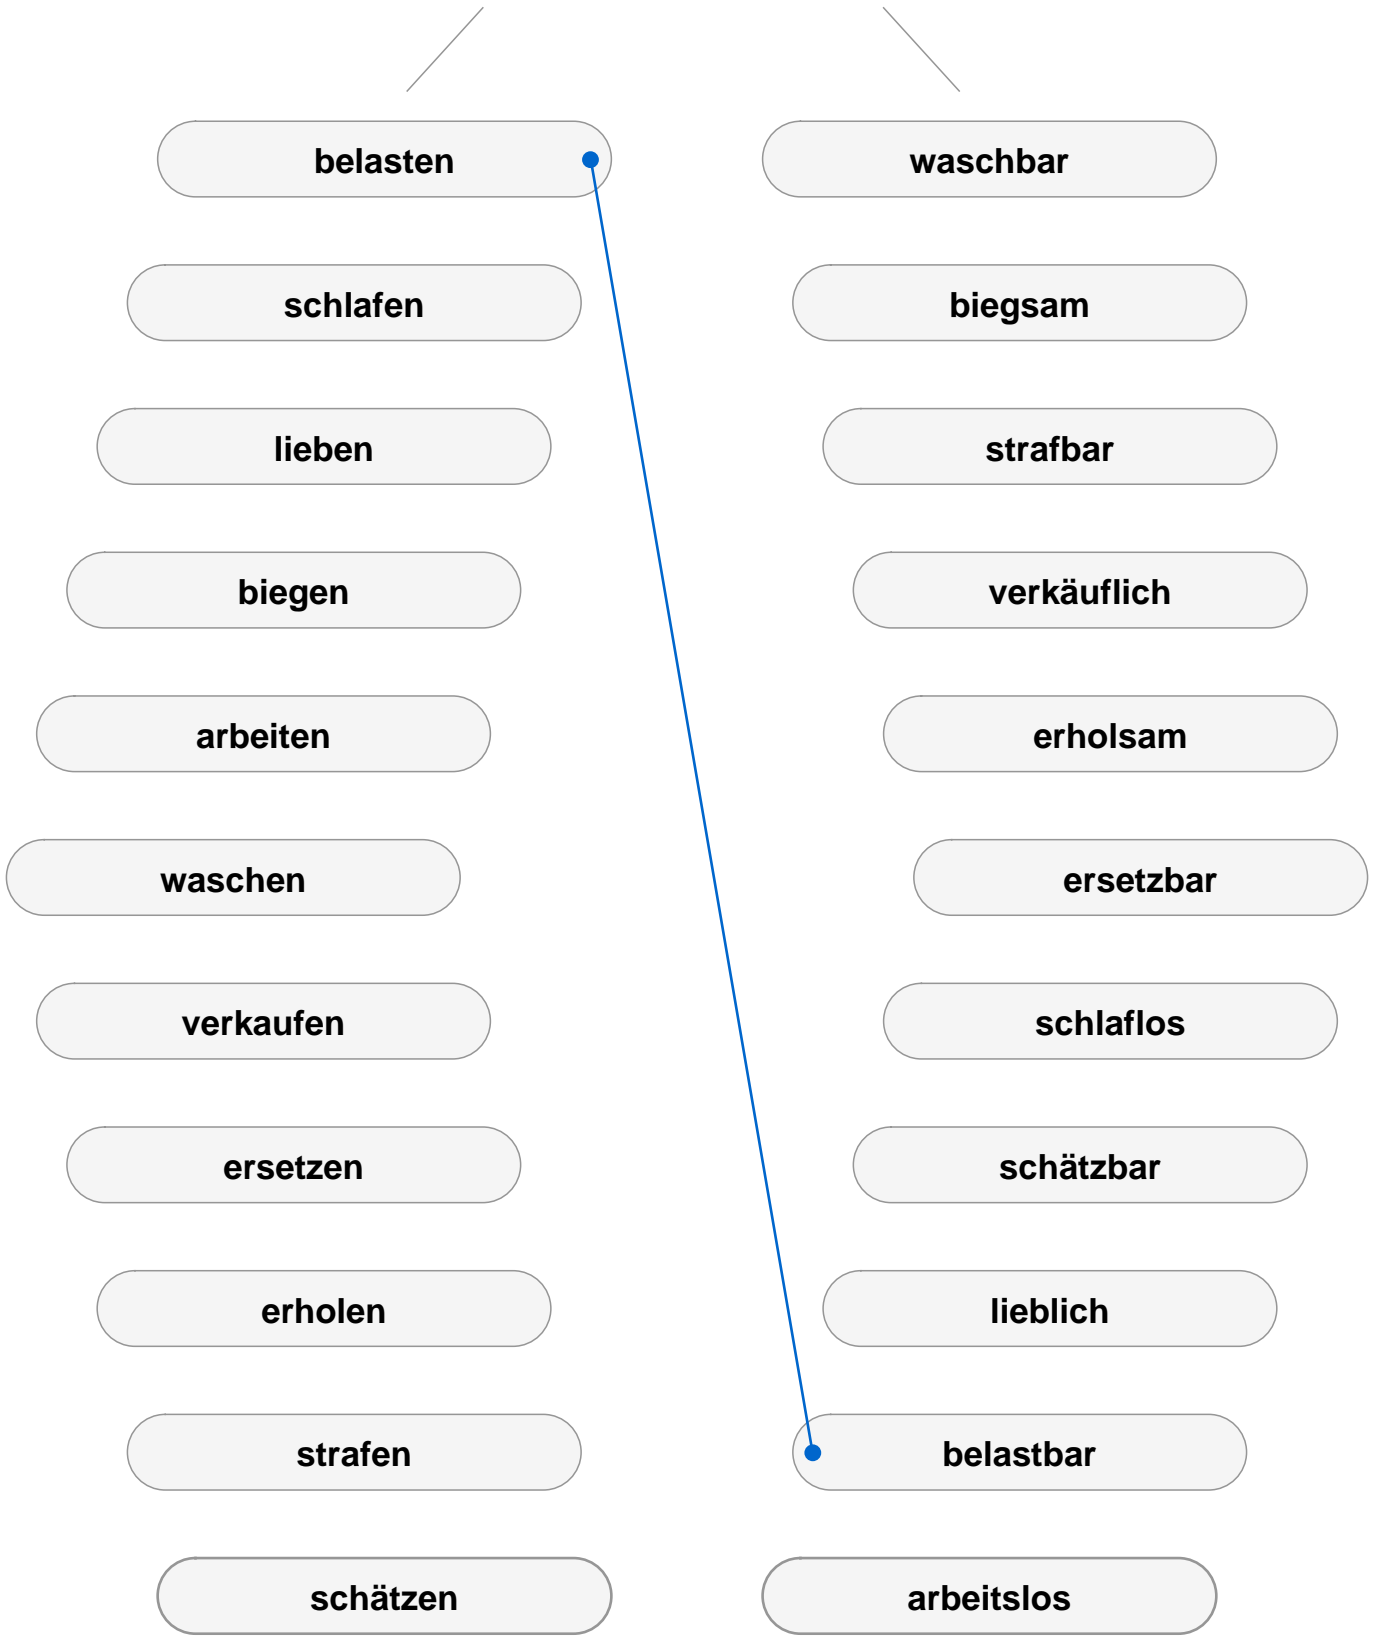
belasten

waschbar

schlafen

biegsam

lieben

strafbar

biegen

verkäuflich

arbeiten

erholsam

waschen

ersetzbar

verkaufen

schlaflos

ersetzen

schätzbar

erholen

lieblich

strafen

belastbar

schätzen

arbeitslos